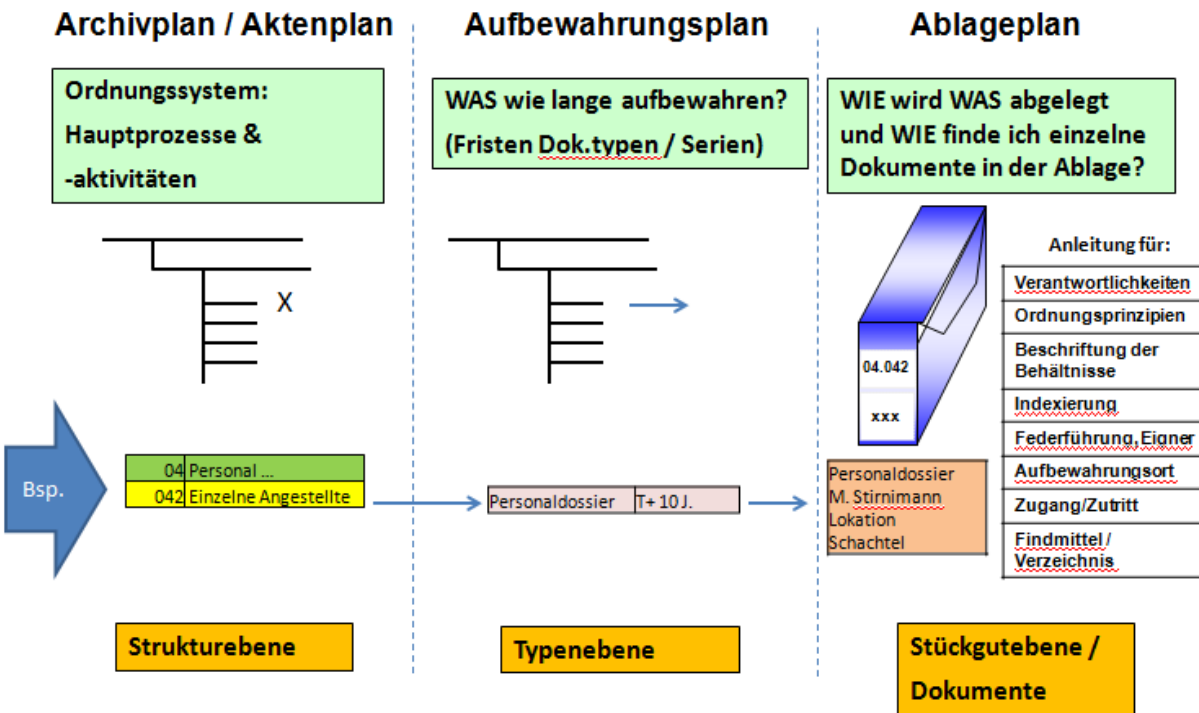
Archivplan / Aktenplan

Aufbewahrungsplan

Ablageplan

Ordnungssystem: Hauptprozesse & -aktivitäten

WAS wie lange aufbewahren? (Fristen Dok.typen / Serien)

WIE wird WAS abgelegt und WIE finde ich einzelne Dokumente in der Ablage?

X

04.042

xxx

Anleitung für:

| Verantwortlichkeiten |
|---|
| Ordnungsprinzipien |
| Beschriftung der Behältnisse |
| Indexierung |
| Federführung, Eigner |
| Aufbewahrungsort |
| Zugang/Zutritt |
| Findmittel / Verzeichnis |

Bsp.

| 04 | Personal ... |
|---|---|
| 042 | Einzelne Angestellte |

| Personaldossier | T+ 10 J. |
|---|---|

Personaldossier
M. Stirnimann
Lokation
Schachtel

Strukturebene

Typenebene

Stückgutebene / Dokumente